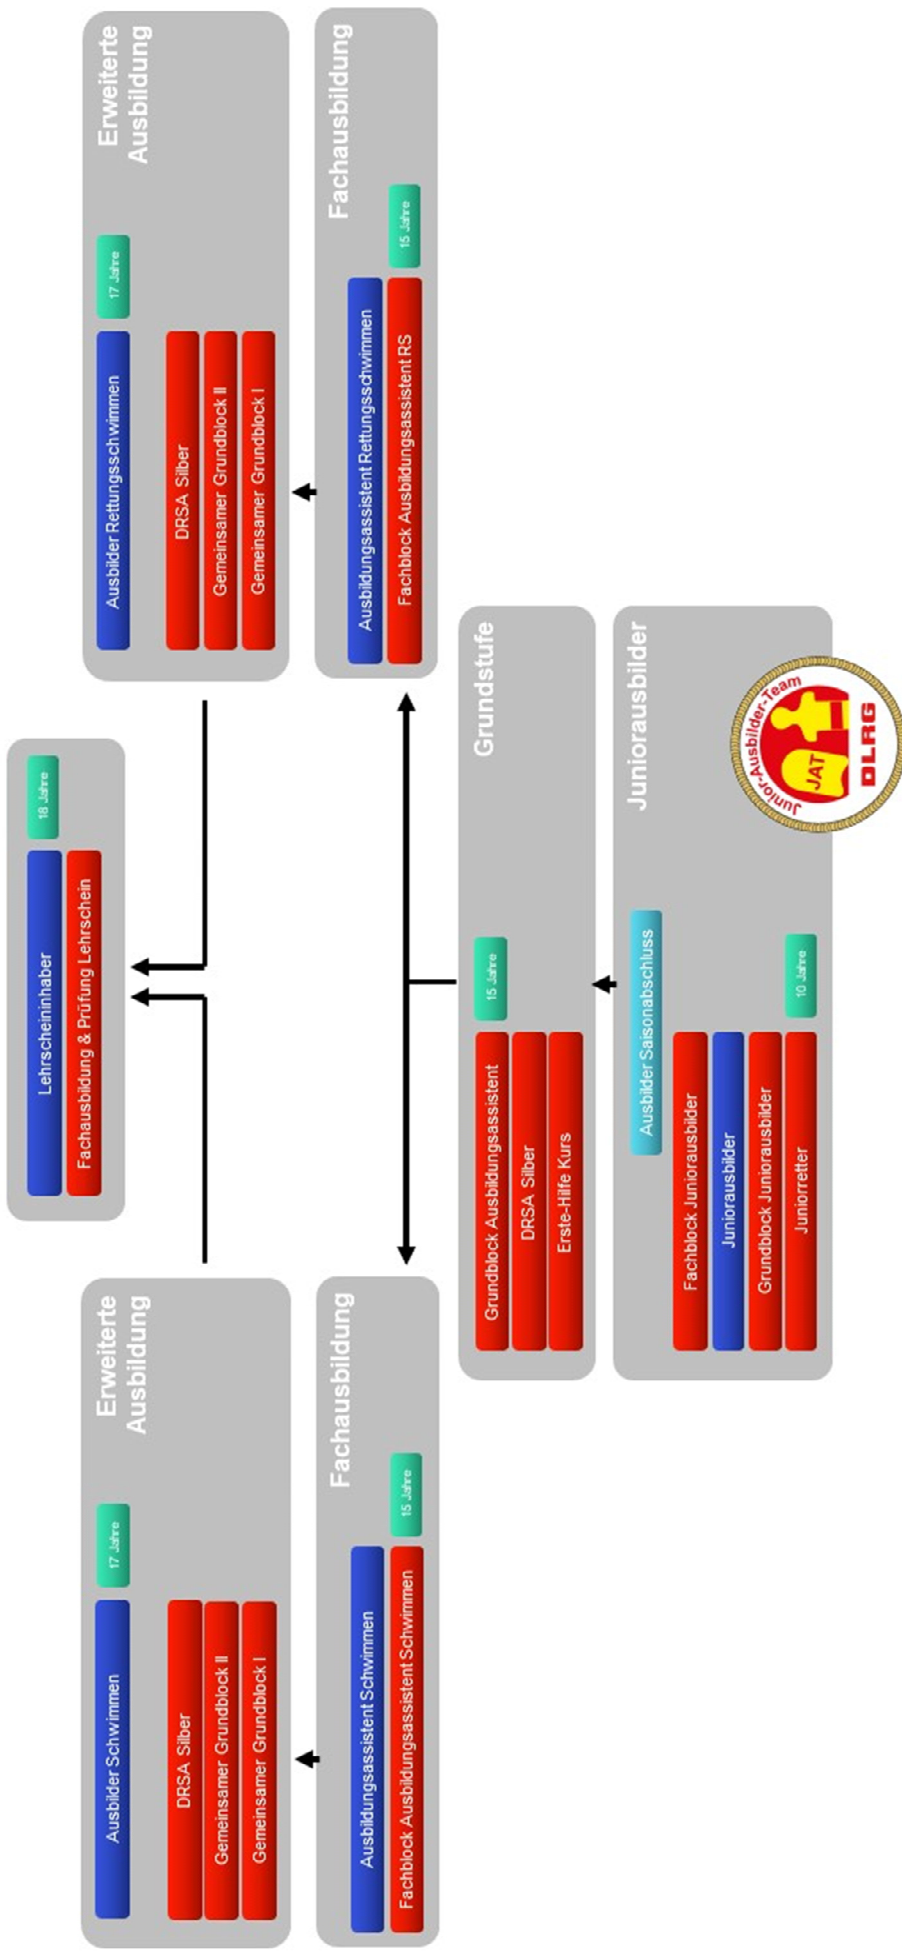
Erweiterte Ausbildung

17 Jahre

Ausbilder Rettungsschwimmen

DRSA Silber

Gemeinsamer Grundblock II

Gemeinsamer Grundblock I

Fachausbildung

15 Jahre

Ausbildungsassistent Rettungsschwimmen

Fachblock Ausbildungsassistent RS

18 Jahre

Lehrscheininhaber

Fachausbildung & Prüfung Lehrschein

Grundstufe

15 Jahre

Grundblock Ausbildungsassistent

DRSA Silber

Erste-Hilfe Kurs

Juniorausbilder

Junior-Ausbilder-Team

JAT

DLRG

Ausbilder Saisonabschluss

10 Jahre

Fachblock Juniorausbilder

Juniorausbilder

Grundblock Juniorausbilder

Juniorretter

Erweiterte Ausbildung

17 Jahre

Ausbilder Schwimmen

DRSA Silber

Gemeinsamer Grundblock II

Gemeinsamer Grundblock I

Fachausbildung

15 Jahre

Ausbildungsassistent Schwimmen

Fachblock Ausbildungsassistent Schwimmen